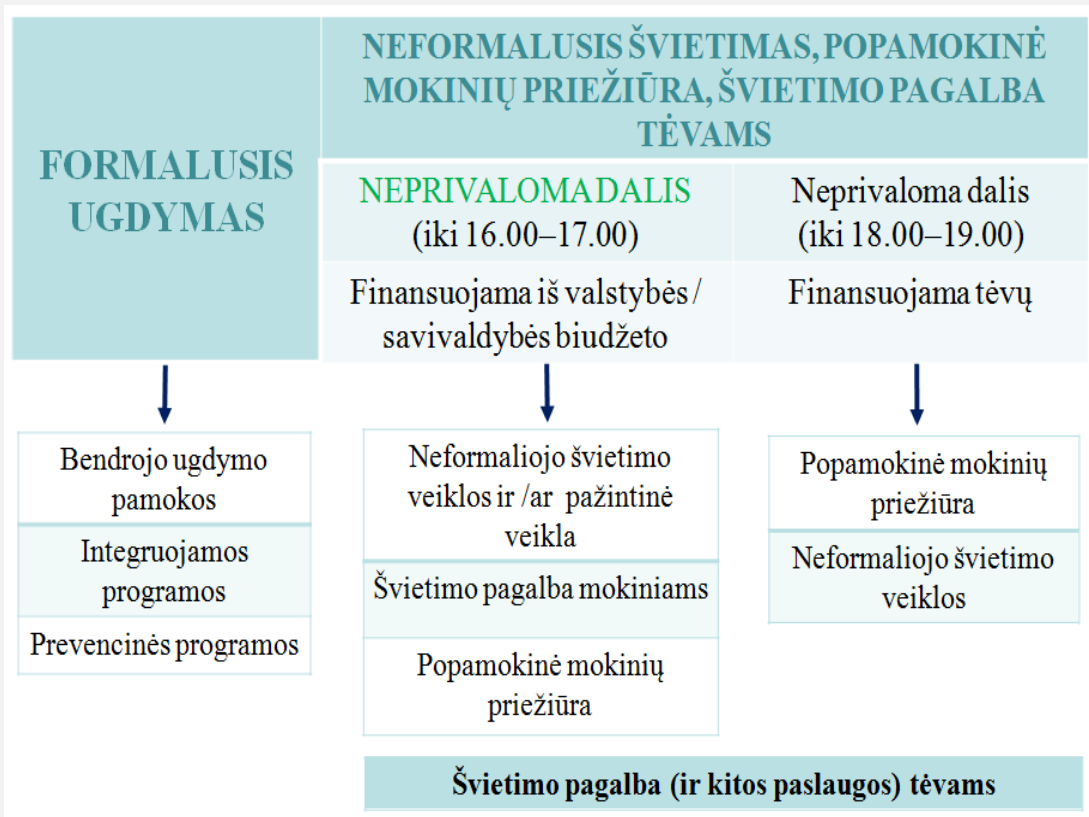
FORMALUSIS UGDYMAS

NEFORMALUSIS ŠVIETIMAS, POPAMOKINĖ MOKINIŲ PRIEŽIŪRA, ŠVIETIMO PAGALBA TĖVAMS

NEPRIVALOMA DALIS (iki 16.00–17.00)

Finansuojama iš valstybės / savivaldybės biudžeto

Neprivaloma dalis (iki 18.00–19.00)

Finansuojama tėvų

Bendrojo ugdymo pamokos

Integruojamos programos

Prevencinės programos

Neformaliojo švietimo veiklos ir /ar pažintinė veikla

Švietimo pagalba mokiniams

Popamokinė mokinių priežiūra

Popamokinė mokinių priežiūra

Neformaliojo švietimo veiklos

Švietimo pagalba (ir kitos paslaugos) tėvams